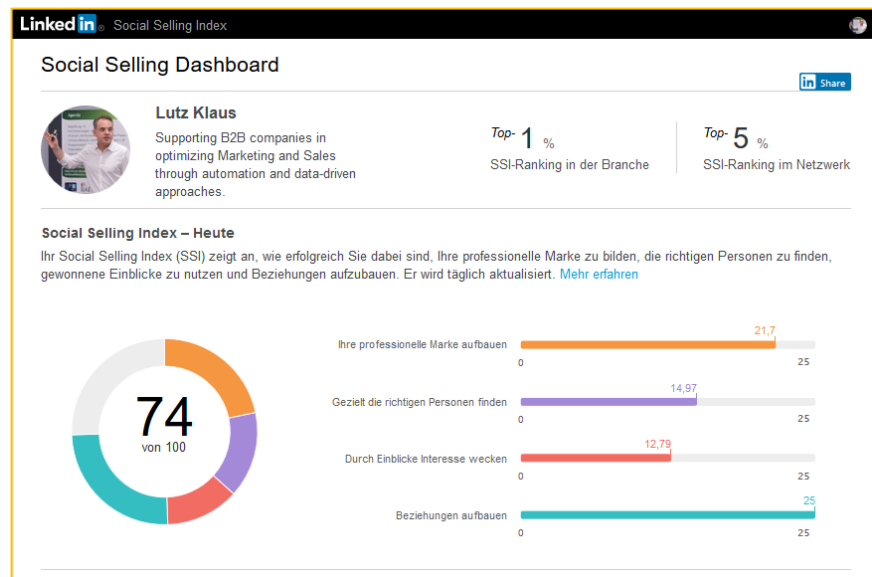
Linkedin Social Selling Index

Social Selling Dashboard

in Share

Lutz Klaus

Supporting B2B companies in optimizing Marketing and Sales through automation and data-driven approaches.

Top- 1 %
SSI-Ranking in der Branche

Top- 5 %
SSI-Ranking im Netzwerk

Social Selling Index – Heute

Ihr Social Selling Index (SSI) zeigt an, wie erfolgreich Sie dabei sind, Ihre professionelle Marke zu bilden, die richtigen Personen zu finden, gewonnene Einblicke zu nutzen und Beziehungen aufzubauen. Er wird täglich aktualisiert. Mehr erfahren

74
von 100

Ihre professionelle Marke aufbauen
21,7
0 25

Gezielt die richtigen Personen finden
14,97
0 25

Durch Einblicke Interesse wecken
12,79
0 25

Beziehungen aufbauen
25
0 25